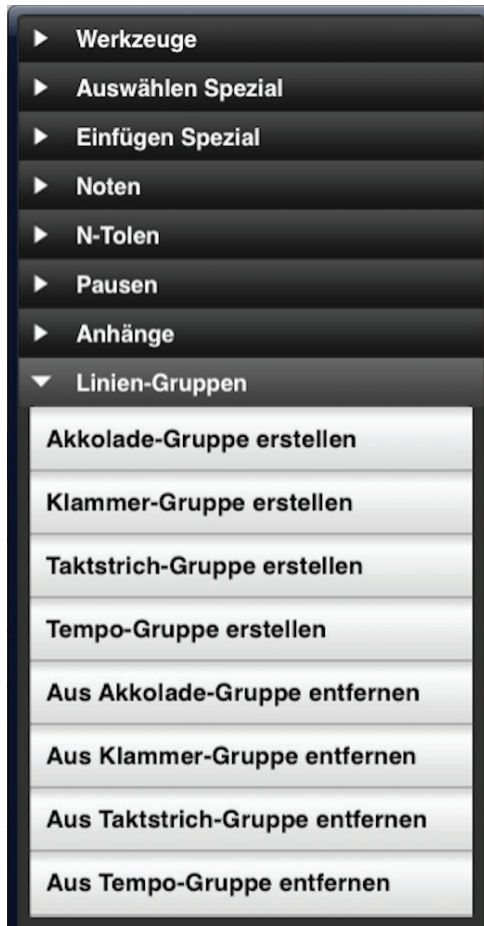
Werkzeuge

Auswählen Spezial

Einfügen Spezial

Noten

N-Tolen

Pausen

Anhänge

Linien-Gruppen

Akkolade-Gruppe erstellen

Klammer-Gruppe erstellen

Taktstrich-Gruppe erstellen

Tempo-Gruppe erstellen

Aus Akkolade-Gruppe entfernen

Aus Klammer-Gruppe entfernen

Aus Taktstrich-Gruppe entfernen

Aus Tempo-Gruppe entfernen